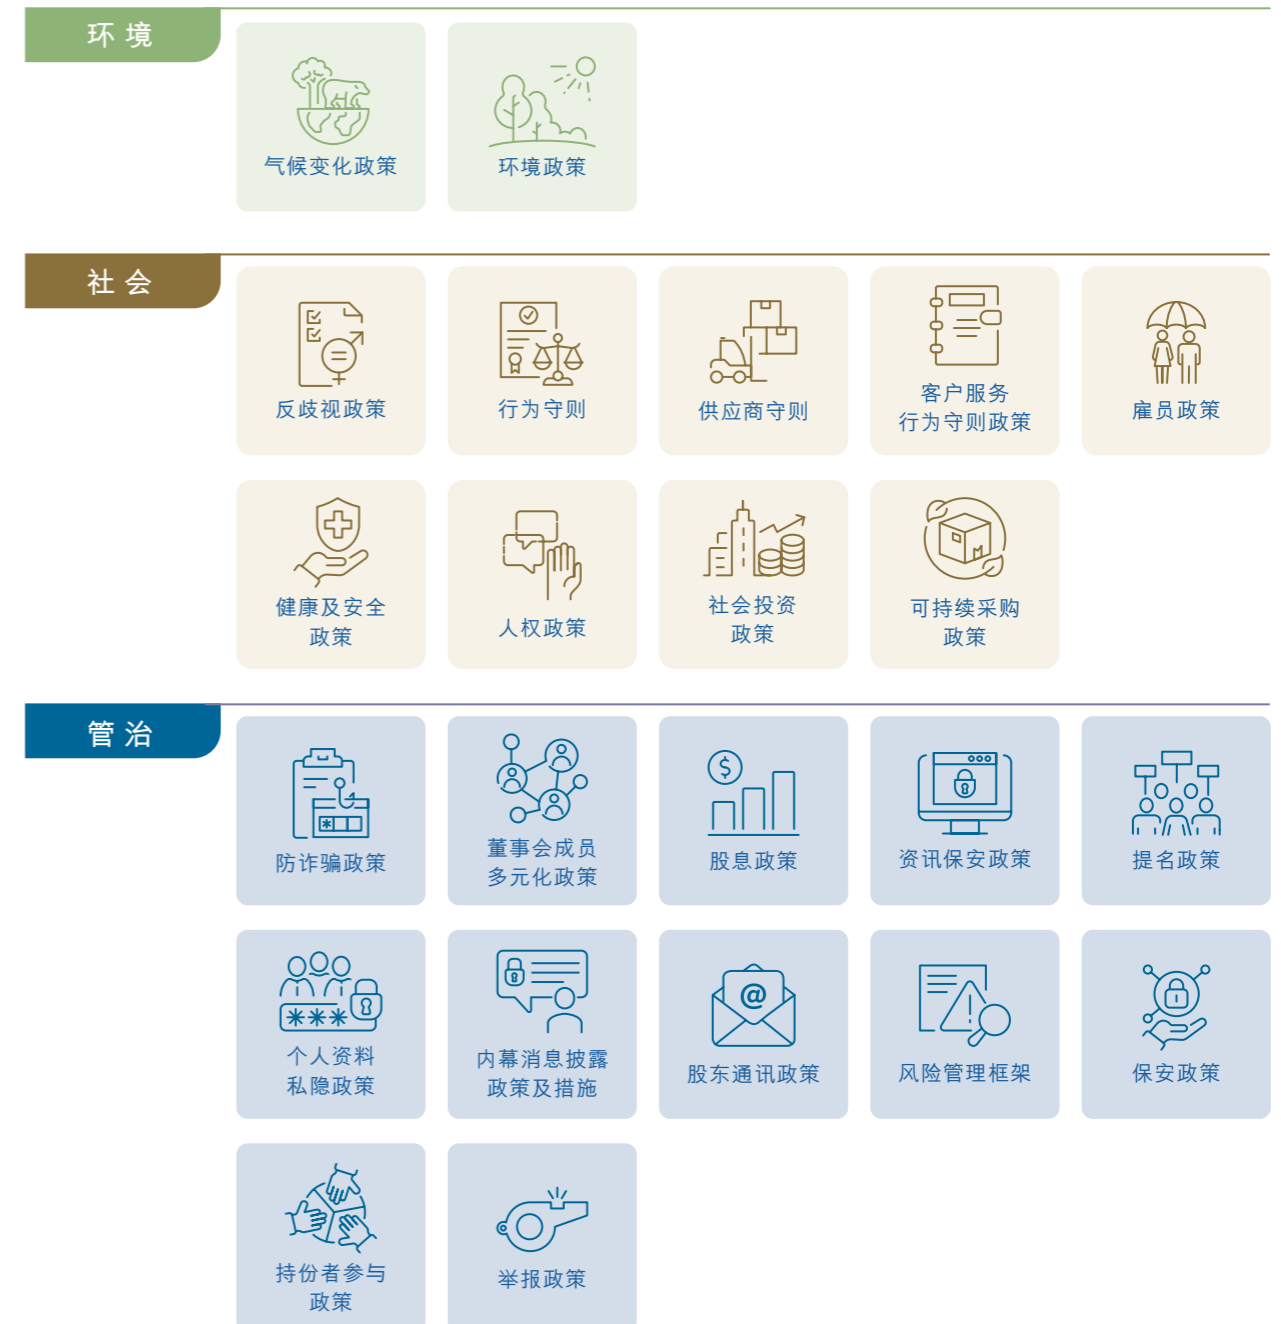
环 境

气候变化政策

环境政策

社 会

反歧视政策

行为守则

供应商守则

客户服务
行为守则政策

雇员政策

健康及安全
政策

人权政策

社会投资
政策

可持续采购
政策

管 治

防诈骗政策

董事会成员
多元化政策

股息政策

资讯保安政策

提名政策

个人资料
私隐政策

内幕消息披露
政策及措施

股东通讯政策

风险管理框架

保安政策

持份者参与
政策

举报政策